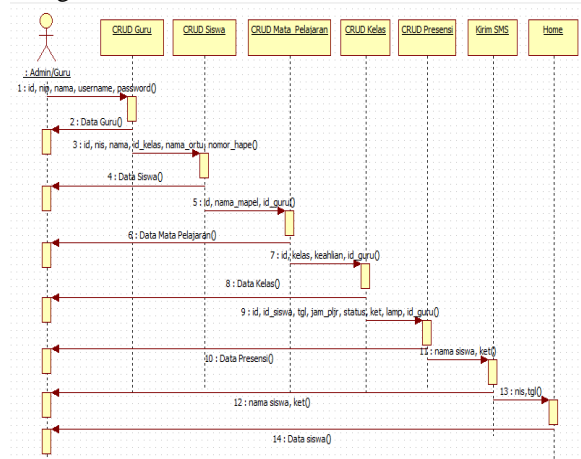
: Admin/Guru

CRUD Guru

CRUD Siswa

CRUD Mata Pelajaran

CRUD Kelas

CRUD Presensi

Kirim SMS

Home

1 : id, nip, nama, username, password()

2 : Data Guru()

3 : id, nis, nama, id_kelas, nama_ortu, nomor_hape()

4 : Data Siswa()

5 : id, nama_mapel, id_guru()

6 : Data Mata Pelajaran()

7 : id, kelas, keahlian, id_guru()

8 : Data Kelas()

9 : id, id_siswa, tgl, jam_pljr, status, ket, lamp, id_gutu()

10 : Data Presensi()

11 : nama siswa, ket()

12 : nama siswa, ket()

13 : nis,tgl()

14 : Data siswa()